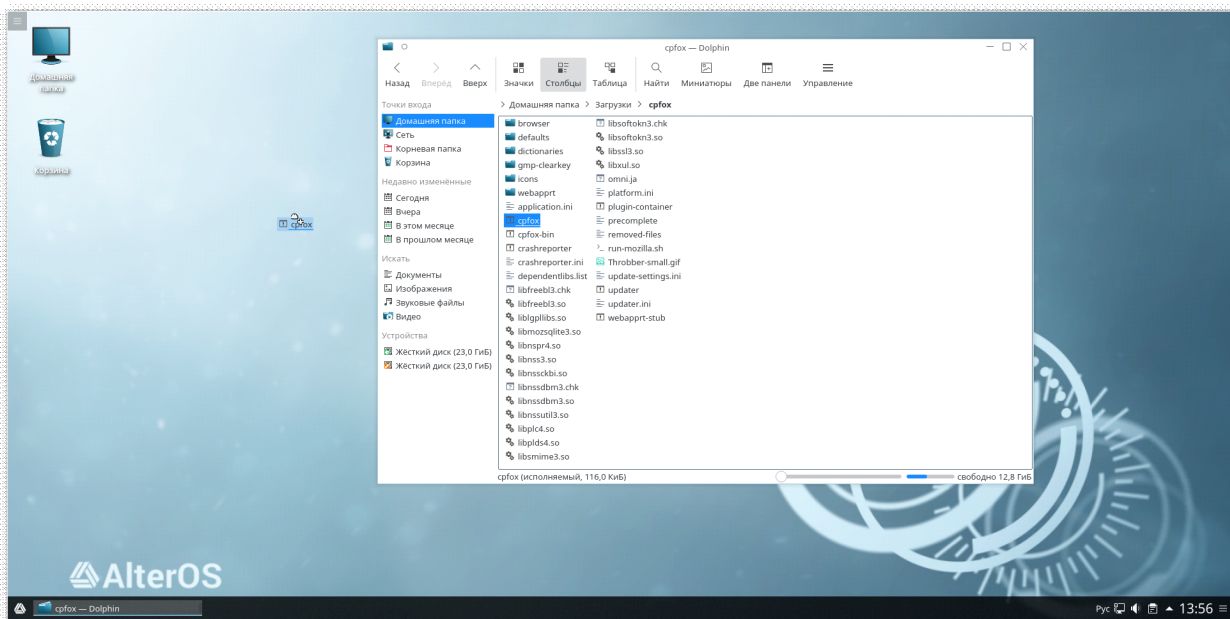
Домашняя папка

Корзина

cpfox

cpfox — Dolphin

Назад Вперёд Вверх Значки Столбцы Таблица Найти Миниатюры Две панели Управление

Точки входа
Домашняя папка
Сеть
Корневая папка
Корзина
Недавно изменённые
Сегодня
Вчера
В этом месяце
В прошлом месяце
Искать
Документы
Изображения
Звуковые файлы
Видео
Устройства
Жёсткий диск (23,0 ГиБ)
Жёсткий диск (23,0 ГиБ)

Домашняя папка > Загрузки > cpfox

browser
defaults
dictionaries
gmp-clearkey
icons
webapprt
application.ini
cpfox
cpfox-bin
crashreporter
crashreporter.ini
dependentlibs.list
libfreebl3.chk
libfreebl3.so
liblgpllibs.so
libmozsqlite3.so
libnspr4.so
libnss3.so
libnssckbi.so
libnssdbm3.chk
libnssdbm3.so
libnssutil3.so
libplc4.so
libplds4.so
libsmime3.so

libsoftokn3.chk
libsoftokn3.so
libssl3.so
libxul.so
omni.ja
platform.ini
plugin-container
precomplete
removed-files
run-mozilla.sh
Throbber-small.gif
update-settings.ini
updater
updater.ini
webapprt-stub

cpfox (исполняемый, 116,0 КиБ)
свободно 12,8 ГиБ

AlterOS

cpfox — Dolphin

Рус 13:56